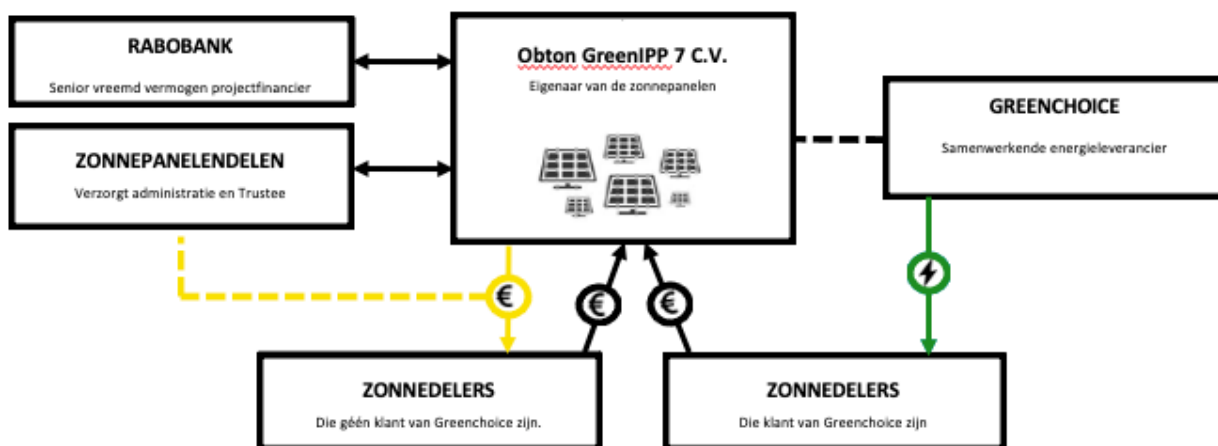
RABOBANK

Senior vreemd vermogen projectfinancier

ZONNEPANELENDELEN

Verzorgt administratie en Trustee

Obton GreenIPP 7 C.V.

Eigenaar van de zonnepanelen

GREENCHOICE

Samenwerkende energieleverancier

€

€

€

ZONNEDELERS

Die géén klant van Greenchoice zijn.

ZONNEDELERS

Die klant van Greenchoice zijn